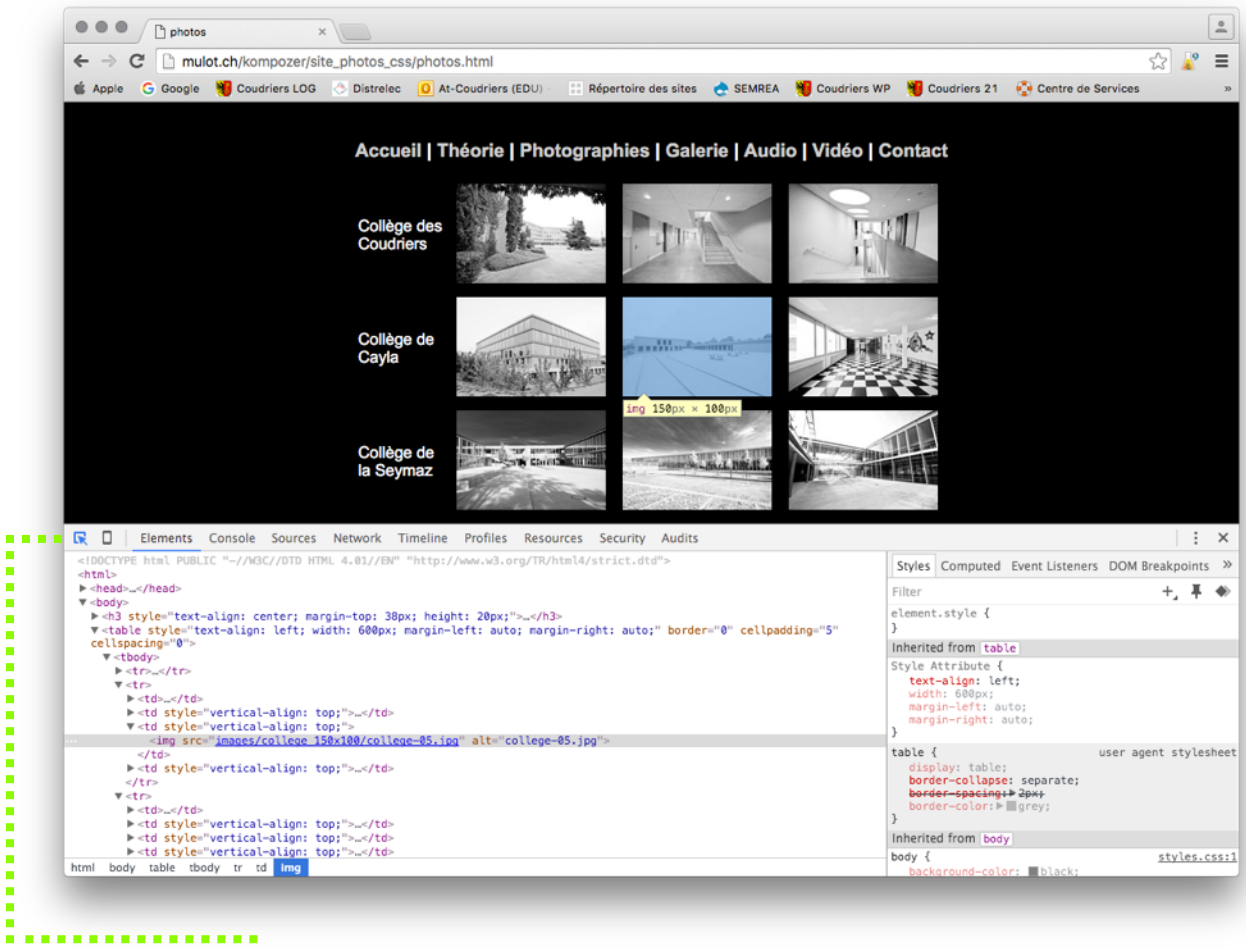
photos

mulot.ch/kompozer/site_photos_css/photos.html

Apple Google Coudriers LOG Distrelec At-Coudriers (EDU) Répertoire des sites SEMREA Coudriers WP Coudriers 21 Centre de Services »

Accueil | Théorie | Photographies | Galerie | Audio | Vidéo | Contact

Collège des Coudriers

Collège de Cayla

img 150px × 100px

Collège de la Seymaz

Elements Console Sources Network Timeline Profiles Resources Security Audits

<!DOCTYPE html PUBLIC "-//W3C//DTD HTML 4.01//EN" "http://www.w3.org/TR/html4/strict.dtd">
<html>
▶<head>…</head>
▼<body>
▶<h3 style="text-align: center; margin-top: 38px; height: 20px;">…</h3>
▼<table style="text-align: left; width: 600px; margin-left: auto; margin-right: auto;" border="0" cellpadding="5" cellspacing="0">
▼<tbody>
▶<tr>…</tr>
▼<tr>
▶<td>…</td>
▶<td style="vertical-align: top;">…</td>
▼<td style="vertical-align: top;">
<img src="images/college_150x100/college-05.jpg" alt="college-05.jpg">
</td>
▶<td style="vertical-align: top;">…</td>
</tr>
▼<tr>
▶<td>…</td>
▶<td style="vertical-align: top;">…</td>
▶<td style="vertical-align: top;">…</td>
▶<td style="vertical-align: top;">…</td>

html body table tbody tr td img

Styles Computed Event Listeners DOM Breakpoints »
Filter
element.style {
}
Inherited from table
Style Attribute {
text-align: left;
width: 600px;
margin-left: auto;
margin-right: auto;
}
table { user agent stylesheet
display: table;
border-collapse: separate;
border-spacing: 2px;
border-color: grey;
}
Inherited from body
body { styles.css:1
background-color: black;